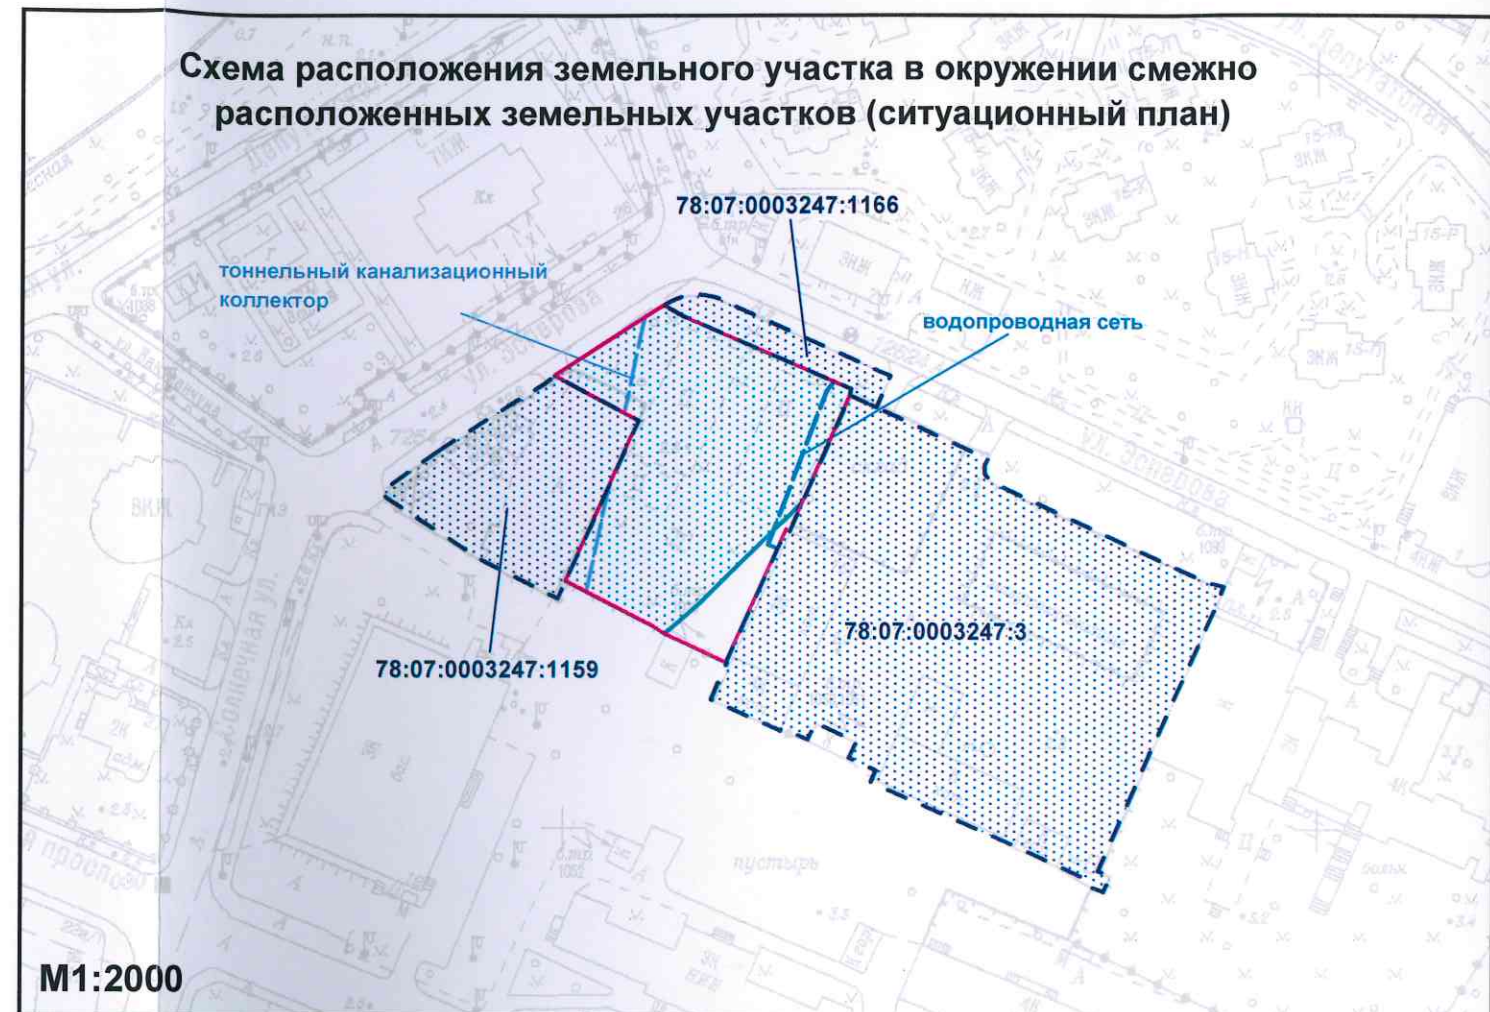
Схема расположения земельного участка в окружении смежно расположенных земельных участков (ситуационный план)

78:07:0003247:1166

тоннельный канализационный коллектор

водопроводная сеть

78:07:0003247:3

78:07:0003247:1159

ул. Зверова

ул. Зверова

ул. Депутатская

Солнечная ул.

пустырь

М1:2000